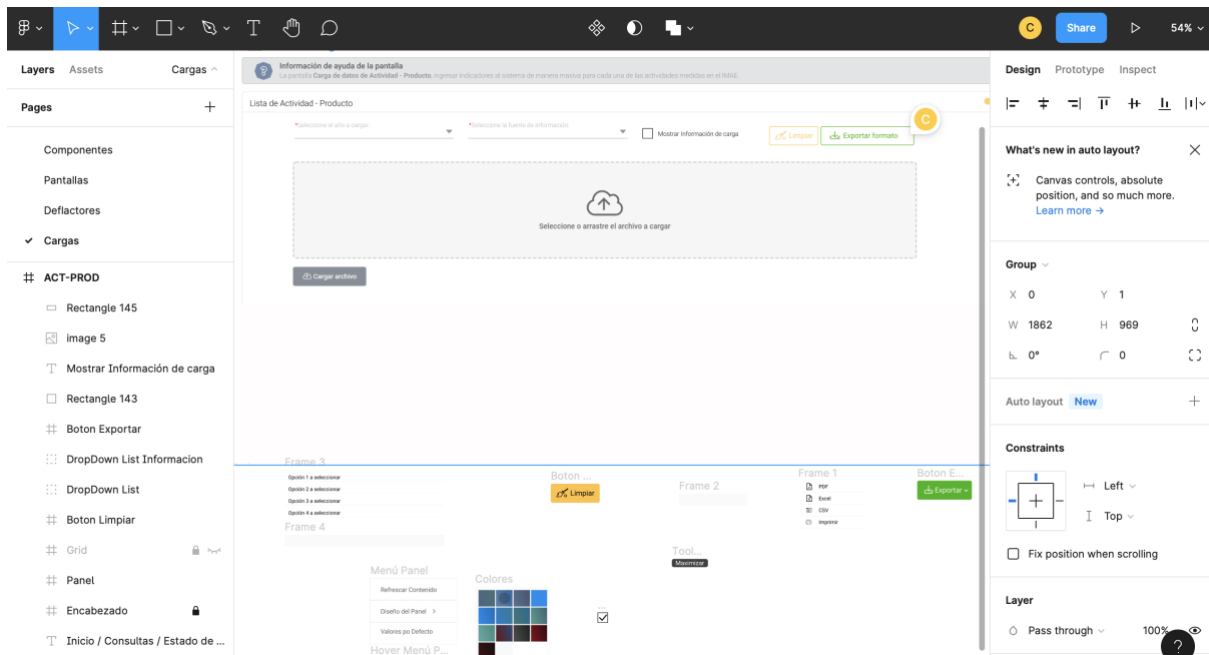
C Share 54%

Layers Assets Cargas

Pages +

Componentes
Pantallas
Deflactores
✓ Cargas

ACT-PROD
Rectangle 145
image 5
Mostrar Información de carga
Rectangle 143
Boton Exportar
DropDown List Informacion
DropDown List
Boton Limpiar
Grid
Panel
Encabezado
Inicio / Consultas / Estado de ...

Información de ayuda de la pantalla
La pantalla Carga de datos de Actividad - Producto, ingresar indicadores al sistema de manera masiva para cada una de las actividades medidas en el IMAE

Lista de Actividad - Producto

*Seleccione el año a cargar
*Seleccione la fuente de información
Mostrar Información de carga
Limpiar
Exportar formato

Seleccione o arrastre el archivo a cargar

Cargar archivo

Frame 3
Opción 1 a seleccionar
Opción 2 a seleccionar
Opción 3 a seleccionar
Opción 4 a seleccionar
Frame 4
Boton ...
Limpiar
Frame 2
Frame 1
PDF
Excel
CSV
Imprimir
Boton E...
Exportar
Tool...
Maximizar
Menú Panel
Refrescar Contenido
Diseño del Panel >
Valores po Defecto
Hover Menú P...
Colores

Design Prototype Inspect

What's new in auto layout?
Canvas controls, absolute position, and so much more.
Learn more →

Group
X 0 Y 1
W 1862 H 969
0° 0

Auto layout New

Constraints
Left
Top
Fix position when scrolling

Layer
Pass through 100%